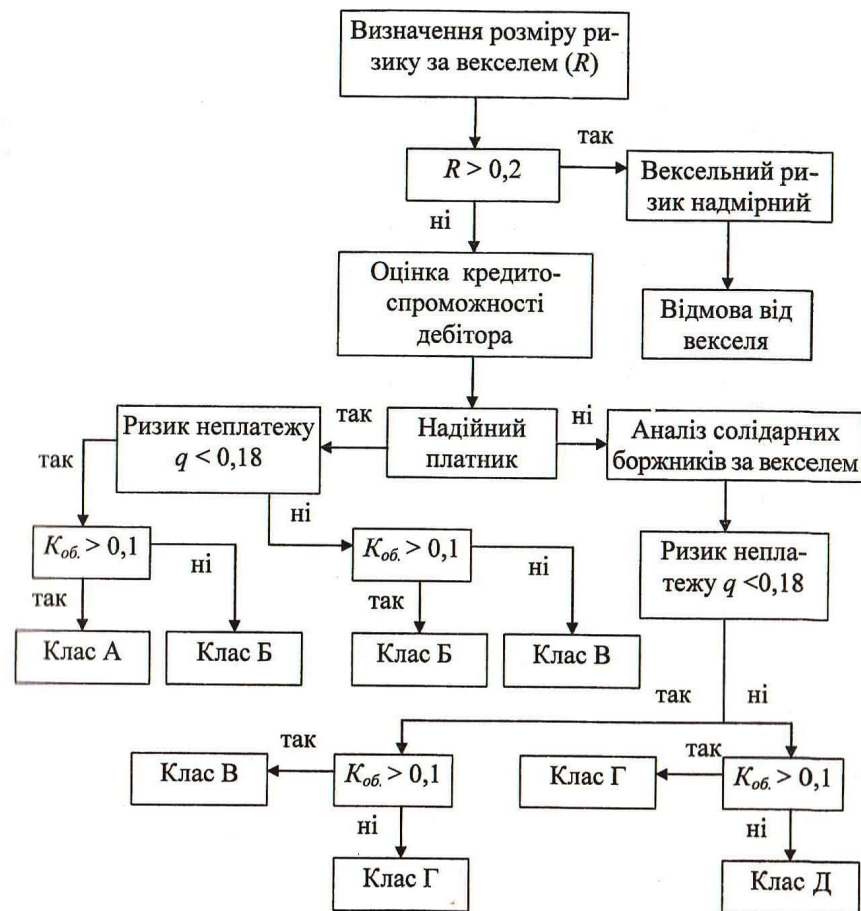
Визначення розміру ризику за векселем ($R$)

так

$R > 0,2$

Вексельний ризик надмірний

ні

Оцінка кредитоспроможності дебітора

Відмова від векселя

так

ні

Ризик неплатежу $q < 0,18$

Надійний платник

Аналіз солідарних боржників за векселем

так

ні

$K_{об.} > 0,1$

ні

$K_{об.} > 0,1$

ні

Ризик неплатежу $q < 0,18$

так

так

Клас А

Клас Б

Клас Б

Клас В

так

ні

так

так

Клас В

$K_{об.} > 0,1$

Клас Г

$K_{об.} > 0,1$

ні

ні

Клас Г

Клас Д